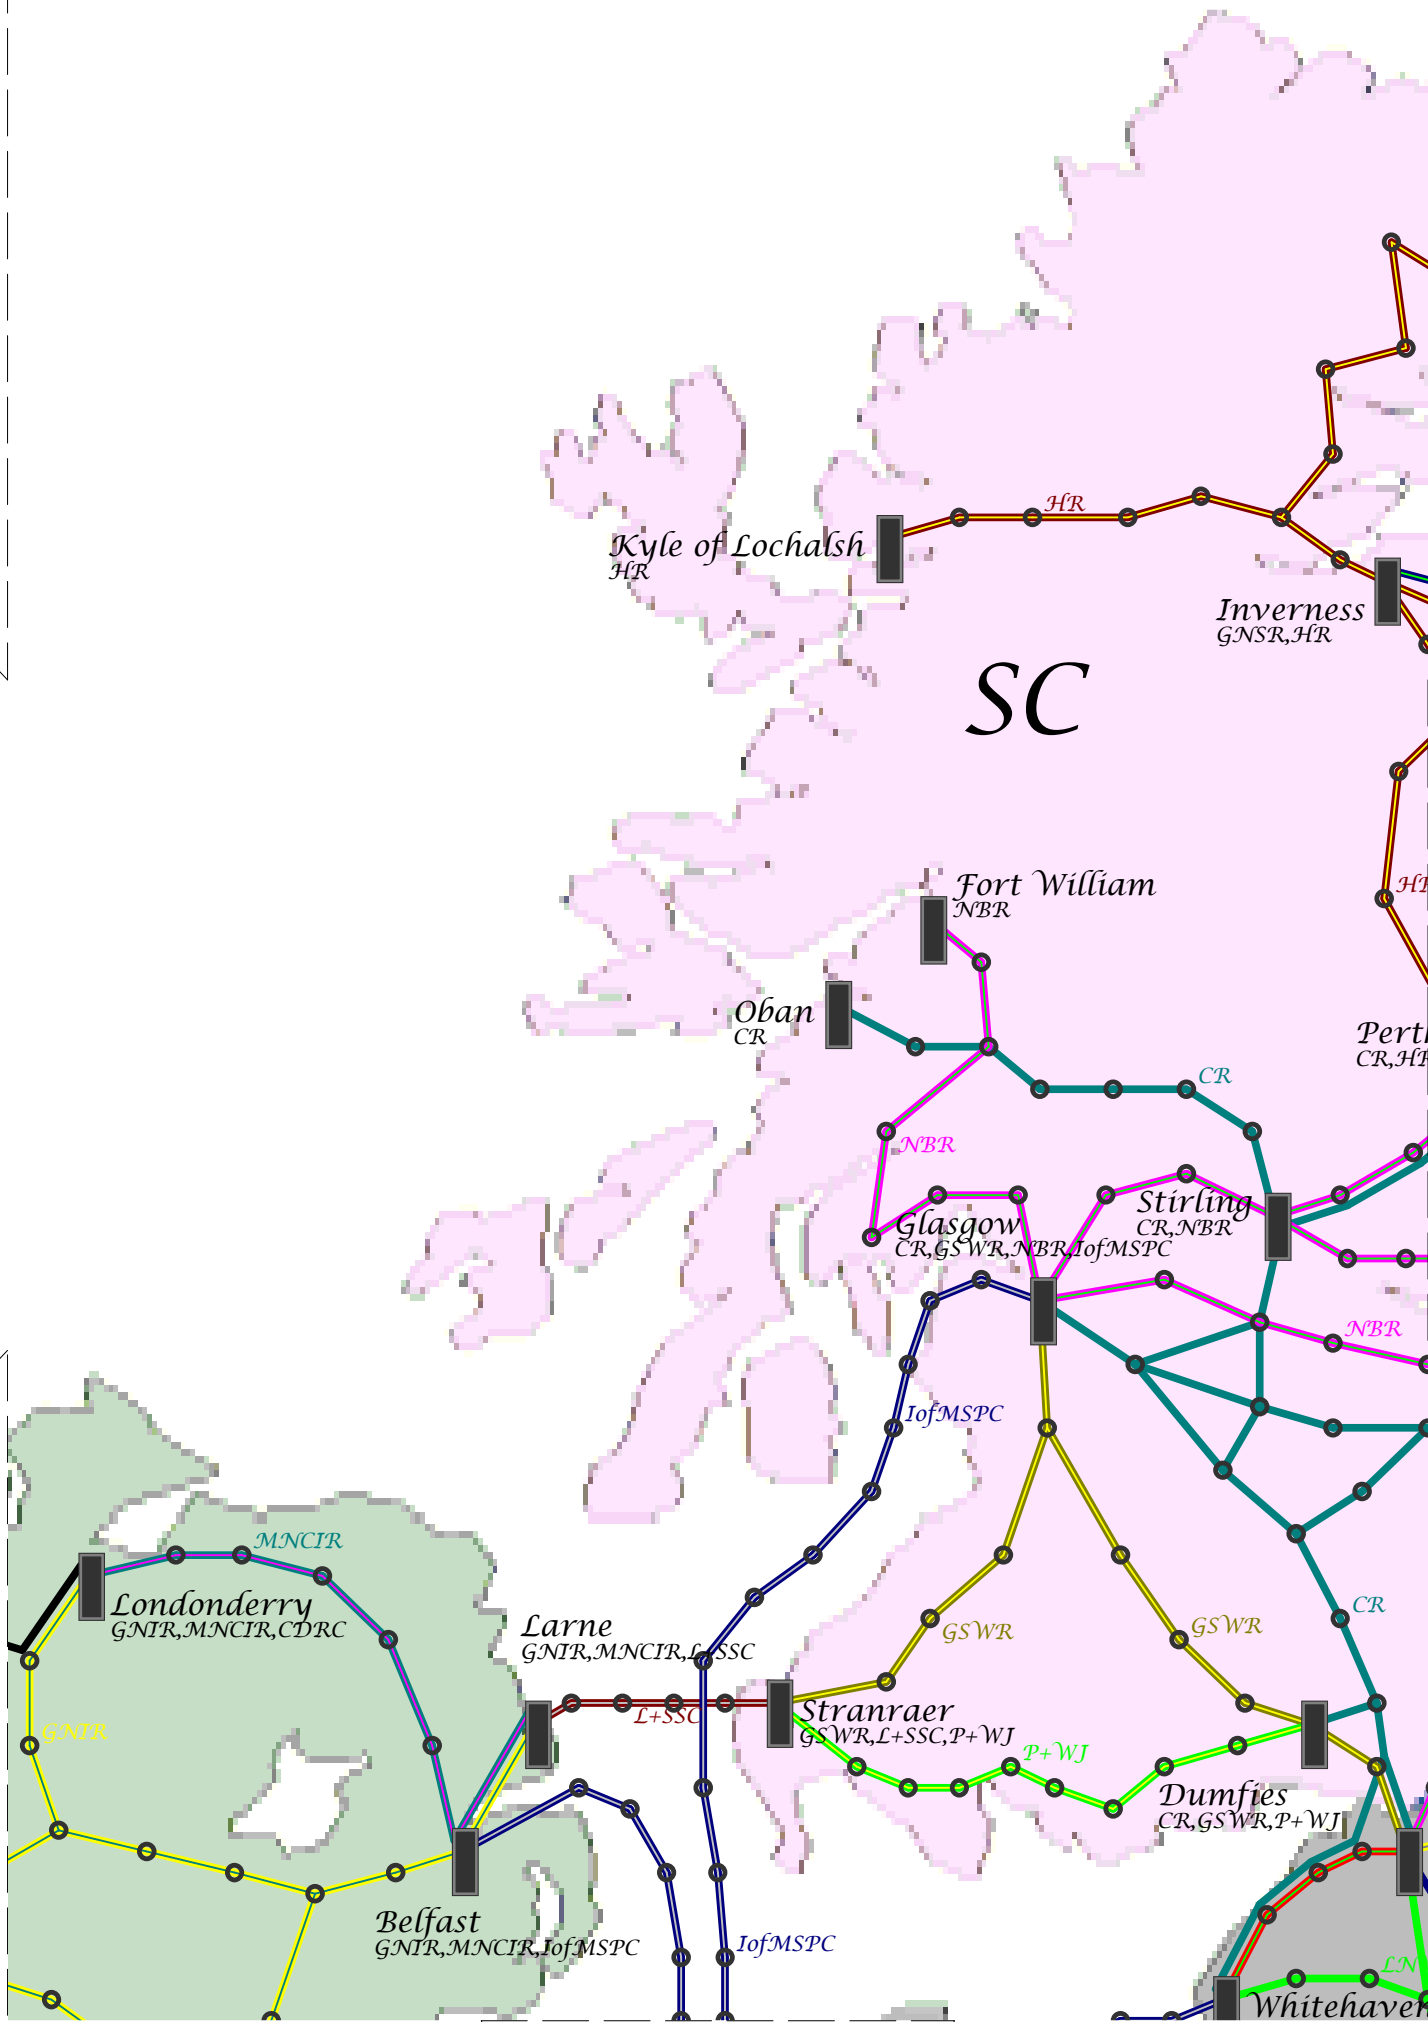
HR
Kyle of Lochalsh
HR
Inverness
GNSR,HR
SC
Fort William
NBR
Oban
CR
CR
Pert
CR,HI
HI
NBR
Stirling
CR,NBR
Glasgow
CR,GSWR,NBR,IofMSPC
NBR
IofMSPC
MNCIR
Londonderry
GNIR,MNCIR,CDRC
Larne
GNIR,MNCIR,L+SSC
GSWR
GSWR
CR
GNIR
L+SSC
Stranraer
GSWR,L+SSC,P+WJ
P+WJ
Dumfies
CR,GSWR,P+WJ
Belfast
GNIR,MNCIR,IofMSPC
IofMSPC
LN
Whitehaver